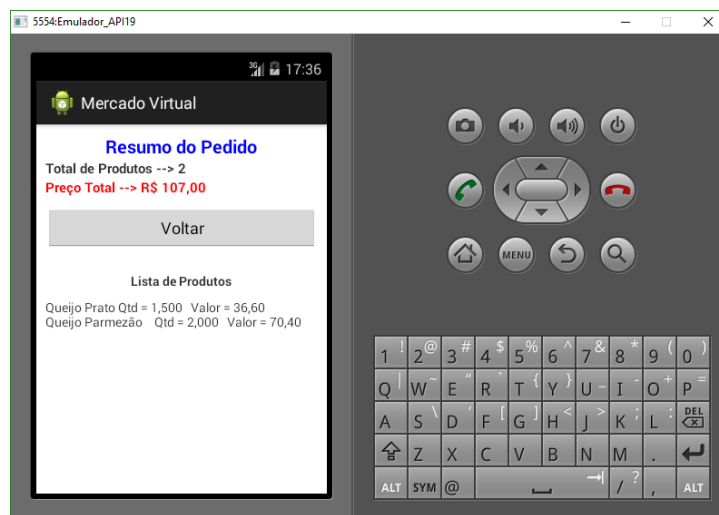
5554:Emulador_API19

17:36

Mercado Virtual

Resumo do Pedido

Total de Produtos --> 2

Preço Total --> R$ 107,00

Voltar

Lista de Produtos

Queijo Prato Qtd = 1,500 Valor = 36,60
Queijo Parmezão Qtd = 2,000 Valor = 70,40

MENU

1 ! 2 @ 3 # 4 $ 5 % 6 ^ 7 & 8 * 9 ( 0 )
Q W E R T Y U I O P
A S D F G H J K L DEL
Z X C V B N M .
ALT SYM @ / ? , ALT